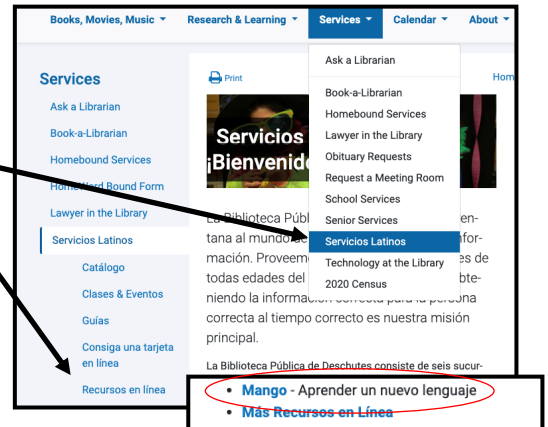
Books, Movies, Music ▾ Research & Learning ▾ Services ▾ Calendar ▾ About ▾

Services

Ask a Librarian
Book-a-Librarian
Homebound Services
Homeward Bound Form
Lawyer in the Library
Servicios Latinos
Catálogo
Clases & Eventos
Guías
Consiga una tarjeta en línea
Recursos en línea

Print

Hom

Servicios
¡Bienvenido

La Biblioteca Públ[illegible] en-tana al mundo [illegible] infor-mación. Proveem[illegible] es de todas edades del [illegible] obte-niendo la información correcta para la persona correcta al tiempo correcto es nuestra misión principal.

La Biblioteca Pública de Deschutes consiste de seis sucur-

Ask a Librarian
Book-a-Librarian
Homebound Services
Lawyer in the Library
Obituary Requests
Request a Meeting Room
School Services
Senior Services
Servicios Latinos
Technology at the Library
2020 Census

• Mango - Aprender un nuevo lenguaje
• Más Recursos en Línea